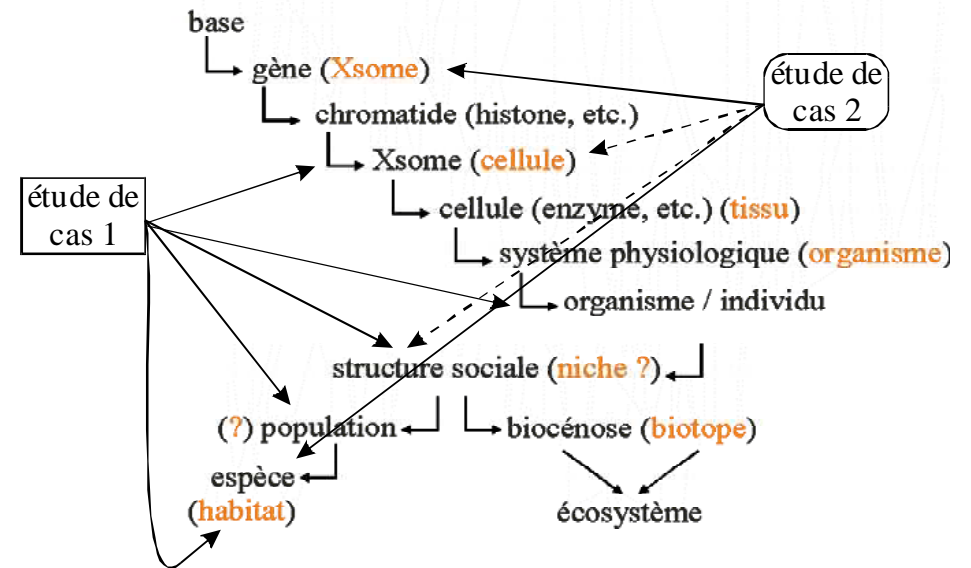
base

gène (Xsome)

chromatide (histone, etc.)

Xsome (cellule)

cellule (enzyme, etc.) (tissu)

système physiologique (organisme)

organisme / individu

structure sociale (niche ?)

(?) population

biocénose (biotope)

espèce (habitat)

écosystème

étude de cas 1

étude de cas 2